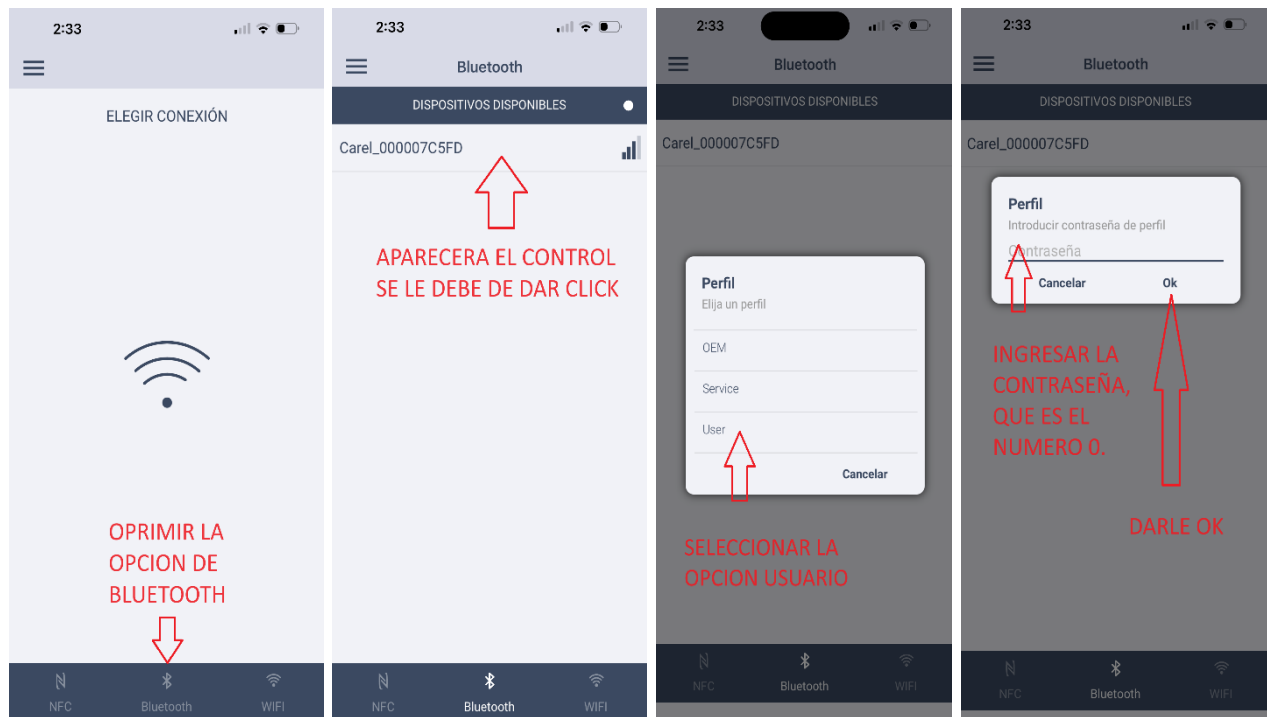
2:33

ELEGIR CONEXIÓN

OPRIMIR LA OPCION DE BLUETOOTH

NFC Bluetooth WIFI

2:33

Bluetooth

DISPOSITIVOS DISPONIBLES

Carel_000007C5FD

APARECERA EL CONTROL SE LE DEBE DE DAR CLICK

NFC Bluetooth WIFI

2:33

Bluetooth

DISPOSITIVOS DISPONIBLES

Carel_000007C5FD

Perfil
Elija un perfil

OEM

Service

User

Cancelar

SELECCIONAR LA OPCION USUARIO

NFC Bluetooth WIFI

2:33

Bluetooth

DISPOSITIVOS DISPONIBLES

Carel_000007C5FD

Perfil
Introducir contraseña de perfil

Contraseña

Cancelar Ok

INGRESAR LA CONTRASEÑA, QUE ES EL NUMERO 0.

DARLE OK

NFC Bluetooth WIFI